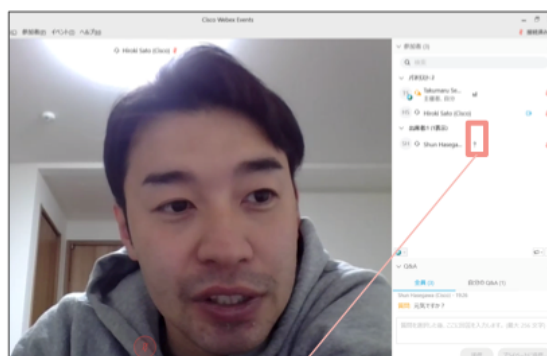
Cisco Webex Events

参加者(N) イベント(E) ヘルプ(H)

Hiroki Sato (Cisco)

参加者 (3)

パネリスト

Takumaru So...
主催者, 自分

Hiroki Sato (Cisco)

出席者 1 (1 表示)

Shun Hasega...

Q&A

全員 (3)

Shun Hasegawa (Cisco) - 11:26

元気ですか?